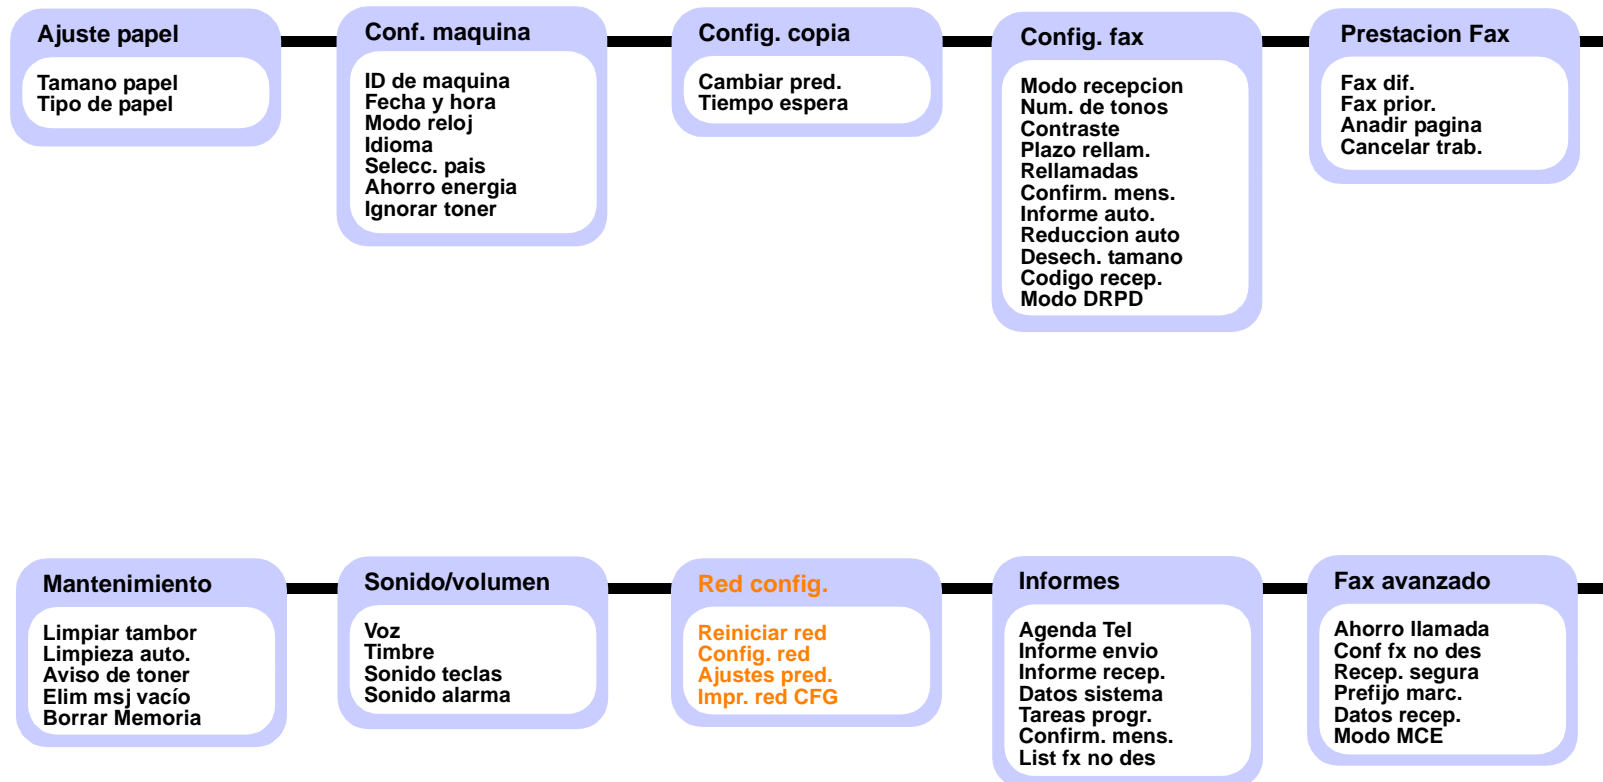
Ajuste papel

Tamano papel
Tipo de papel

Conf. maquina

ID de maquina
Fecha y hora
Modo reloj
Idioma
Selecc. pais
Ahorro energia
Ignorar toner

Config. copia

Cambiar pred.
Tiempo espera

Config. fax

Modo recepcion
Num. de tonos
Contraste
Plazo rellam.
Rellamadas
Confirm. mens.
Informe auto.
Reduccion auto
Desech. tamano
Codigo recep.
Modo DRPD

Prestacion Fax

Fax dif.
Fax prior.
Anadir pagina
Cancelar trab.

Mantenimiento

Limpiar tambor
Limpieza auto.
Aviso de toner
Elim msj vacío
Borrar Memoria

Sonido/volumen

Voz
Timbre
Sonido teclas
Sonido alarma

Red config.

Reiniciar red
Config. red
Ajustes pred.
Impr. red CFG

Informes

Agenda Tel
Informe envio
Informe recep.
Datos sistema
Tareas progr.
Confirm. mens.
List fx no des

Fax avanzado

Ahorro llamada
Conf fx no des
Recep. segura
Prefijo marc.
Datos recep.
Modo MCE